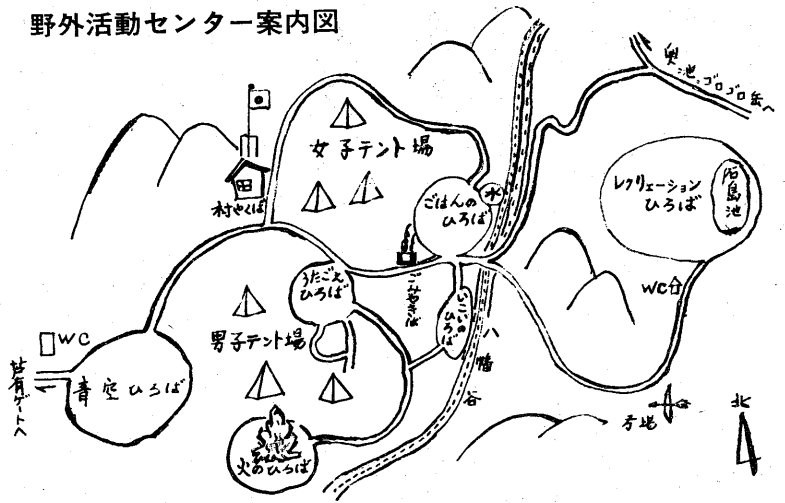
野外活動センター案内図

奥池、ゴロゴロ岳へ

村やくば

女子テント場

ごはんのひろば

水

レクリエーションひろば

芦鳥池

うたごえひろば

ごみやきば

いこいのひろば

WC

男子テント場

八幡谷

WC

甘有ゲートへ

青空ひろば

弓場

北

火のひろば